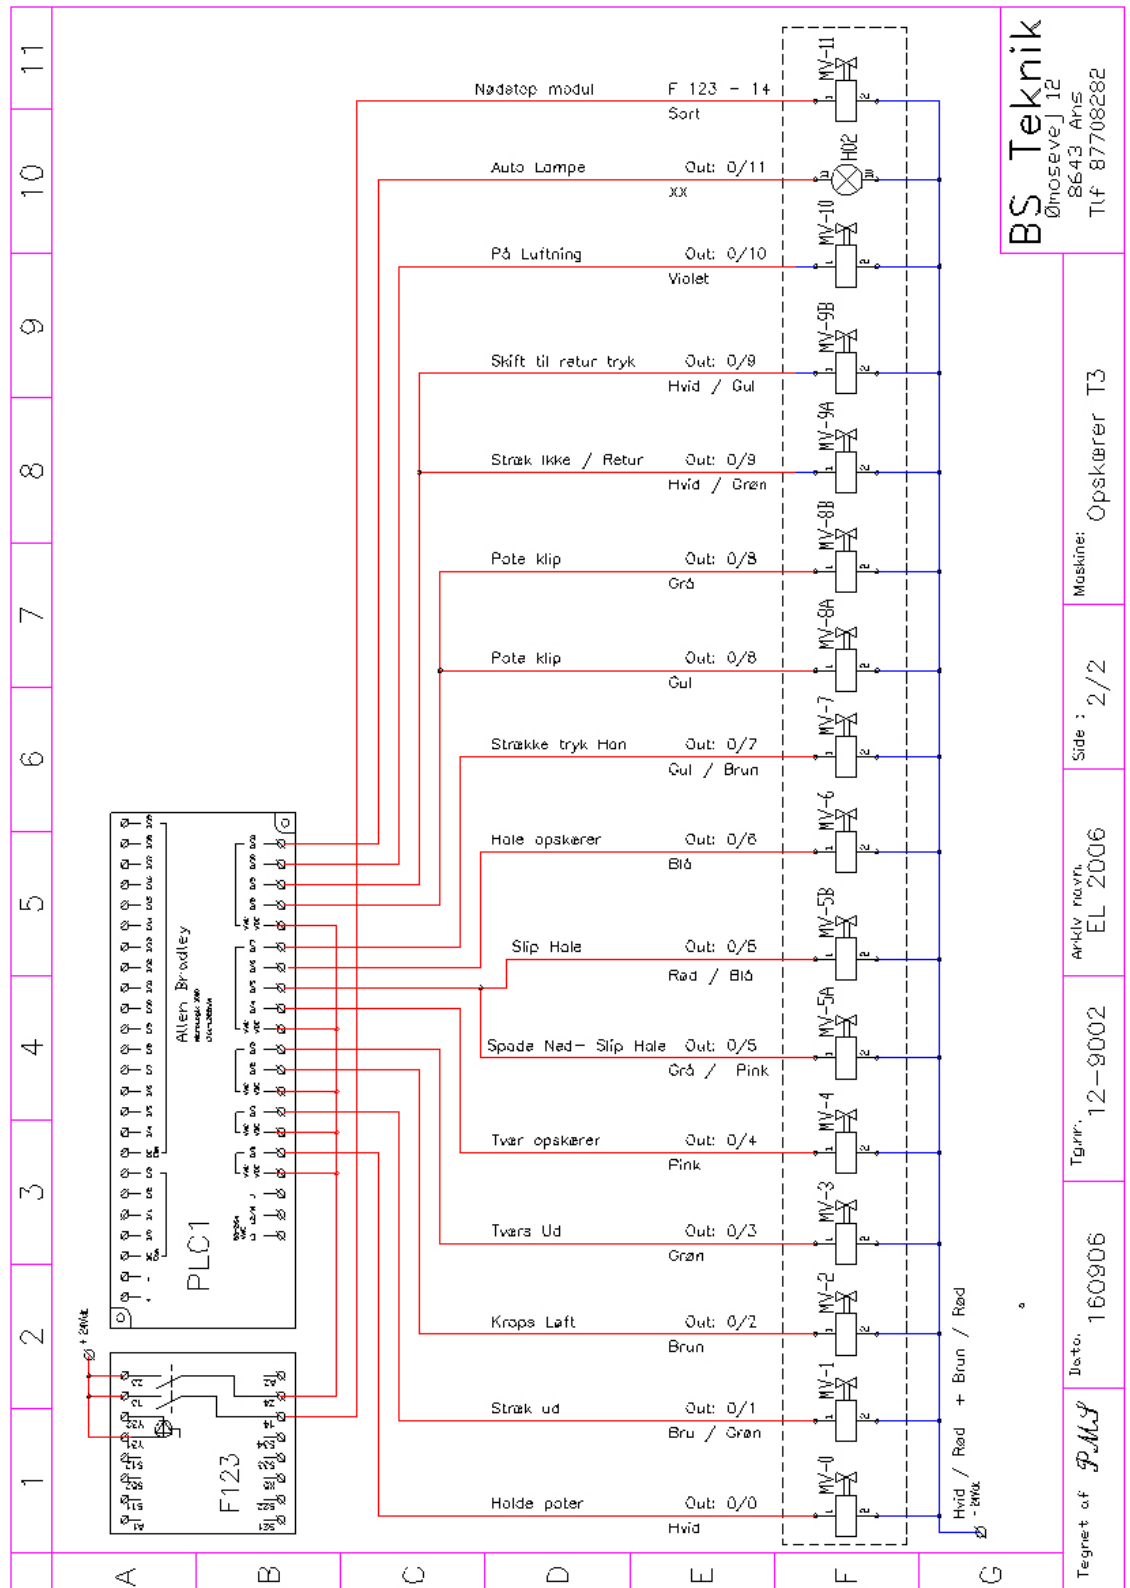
11
10
9
8
7
6
5
4
3
2
1

A
B
C
D
E
F
G

BS Teknik
Ømosevej 12
8643 Ans
Tlf 87708282

Maskine: Opskærer T3
Side : 2/2
Arkiv navn: EL 2006
Tgnr. 12-9002
Dato. 160906
Tegnet af PMJ

Nødstop modul F 123 - 14 Sort
Auto Lampe Out: 0/11 xx
På Luftning Out: 0/10 Violet
Skift til retur tryk Out: 0/9 Hvid / Gul
Stræk Ikke / Retur Out: 0/9 Hvid / Grøn
Pote klip Out: 0/8 Grå
Pote klip Out: 0/8 Gul
Strække tryk Hon Out: 0/7 Gul / Brun
Hole opskærer Out: 0/6 Blå
Slip Hole Out: 0/5 Rød / Blå
Spade Ned- Slip Hole Out: 0/5 Grå / Pink
Tvær opskærer Out: 0/4 Pink
Tværs Ud Out: 0/3 Grøn
Krops Løft Out: 0/2 Brun
Stræk ud Out: 0/1 Bru / Grøn
Holde poter Out: 0/0 Hvid

MV-11
H02
MV-10
MV-9B
MV-9A
MV-8B
MV-8A
MV-7
MV-6
MV-5B
MV-5A
MV-4
MV-3
MV-2
MV-1
MV-0

Hvid / Rød + Brun / Rød
Ø - 24Vdc
Ø + 24Vdc

Allen Bradley
PLC1
F123